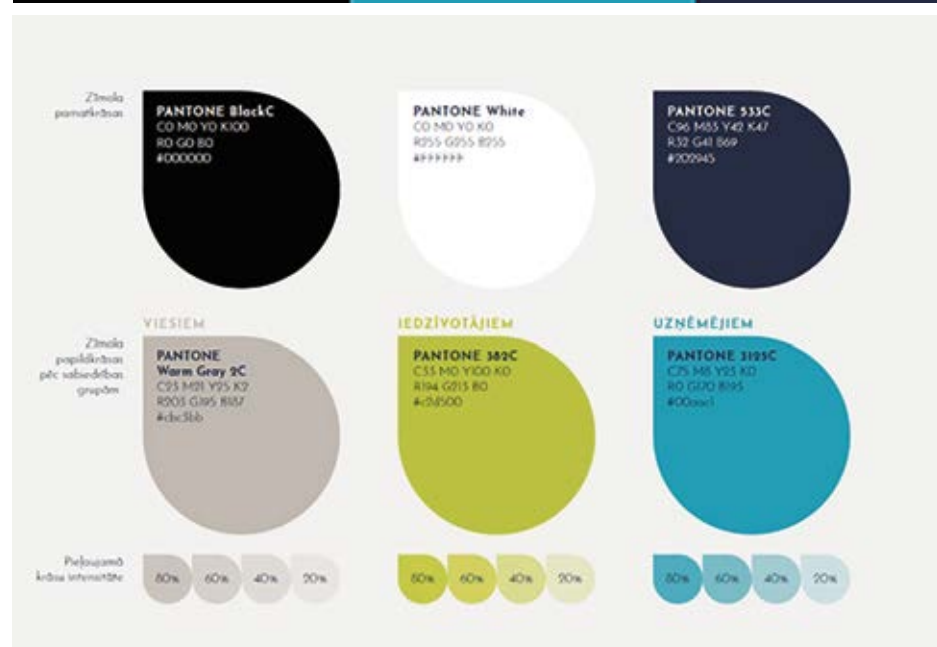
Zīmola pamatkrāsas

PANTONE BlackC
C0 M0 Y0 K100
R0 G0 B0
#000000

PANTONE White
C0 M0 Y0 K0
R255 G255 B255
#ffffff

PANTONE 533C
C96 M83 Y42 K47
R32 G41 B69
#202945

Zīmola papildkrāsas pēc sabiedrības grupām

VIESIEM

PANTONE
Warm Gray 2C
C25 M21 Y25 K2
R203 G195 B187
#cbc3bb

IEDZĪVOTĀJIEM

PANTONE 382C
C33 M0 Y100 K0
R194 G213 B0
#c2d500

UZŅĒMĒJIEM

PANTONE 3125C
C75 M8 Y23 K0
R0 G170 B195
#00aac1

Pieļaujamā krāsu intensitāte

80% 60% 40% 20%

80% 60% 40% 20%

80% 60% 40% 20%